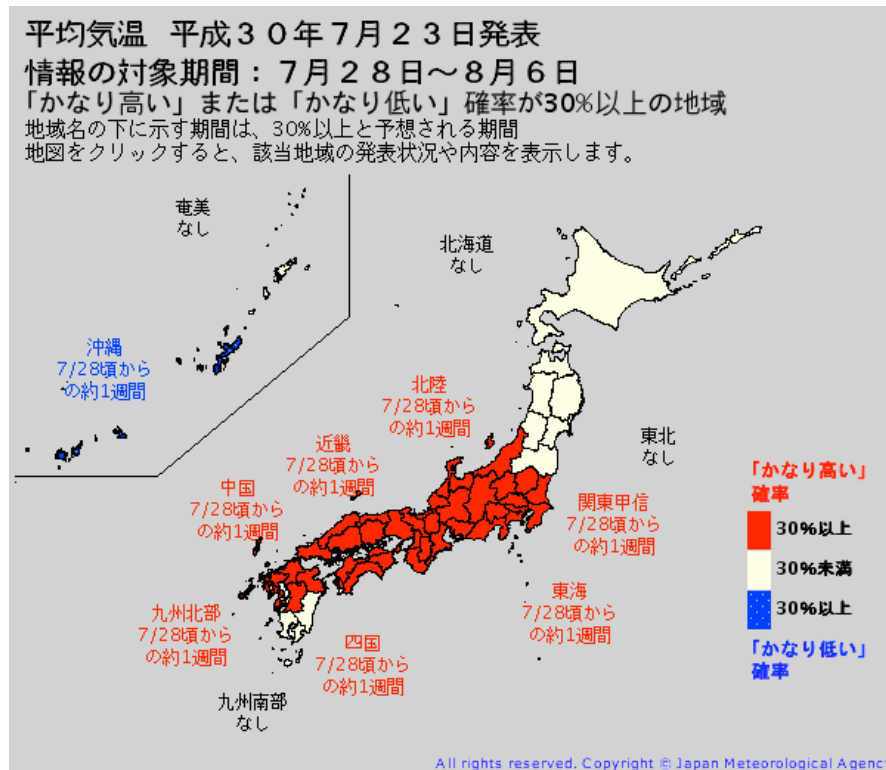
平均気温　平成３０年７月２３日発表
情報の対象期間：７月２８日〜８月６日
「かなり高い」または「かなり低い」確率が30%以上の地域
地域名の下に示す期間は、30%以上と予想される期間
地図をクリックすると、該当地域の発表状況や内容を表示します。

奄美
なし

沖縄
7/28頃から
の約1週間

北海道
なし

北陸
7/28頃から
の約1週間

東北
なし

近畿
7/28頃から
の約1週間

中国
7/28頃から
の約1週間

関東甲信
7/28頃から
の約1週間

東海
7/28頃から
の約1週間

九州北部
7/28頃から
の約1週間

四国
7/28頃から
の約1週間

九州南部
なし

「かなり高い」
確率
30%以上
30%未満
30%以上
「かなり低い」
確率

All rights reserved. Copyright © Japan Meteorological Agenc